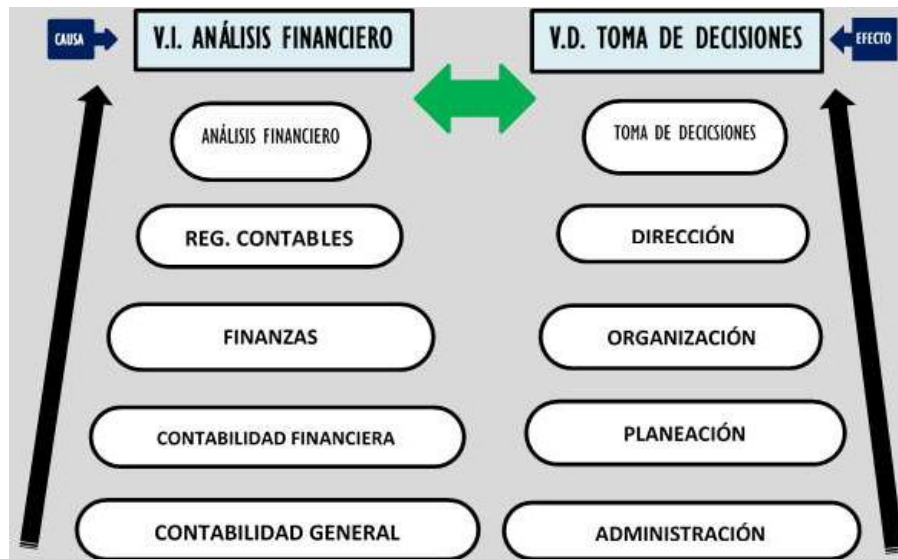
CAUSA

V.I. ANÁLISIS FINANCIERO

V.D. TOMA DE DECISIONES

EFECTO

ANÁLISIS FINANCIERO

REG. CONTABLES

FINANZAS

CONTABILIDAD FINANCIERA

CONTABILIDAD GENERAL

TOMA DE DECICSIONES

DIRECCIÓN

ORGANIZACIÓN

PLANEACIÓN

ADMINISTRACIÓN